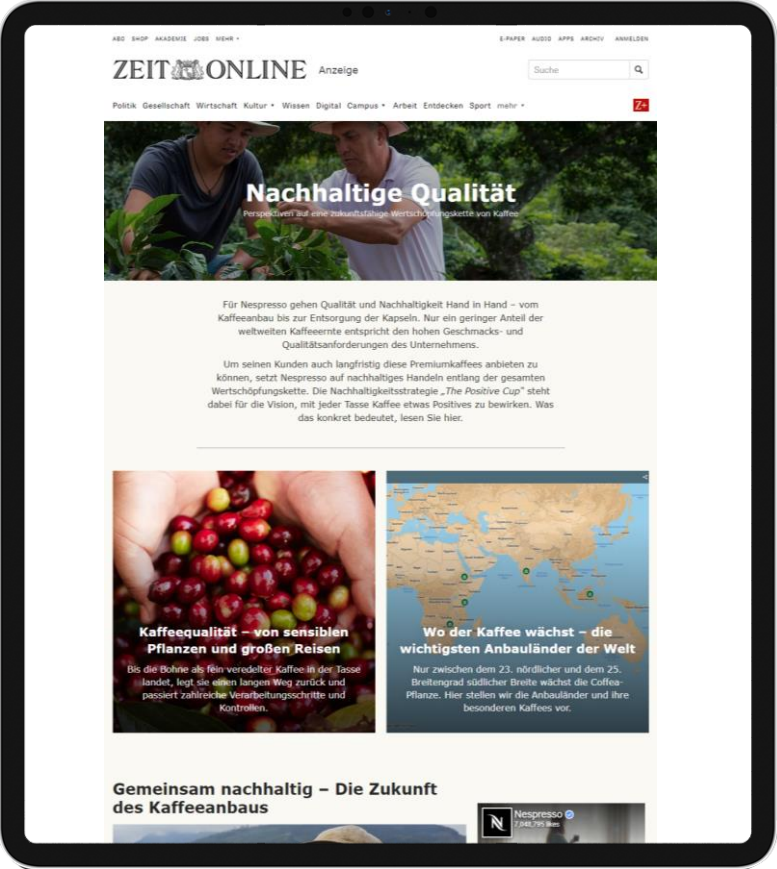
ABO SHOP AKADEMIE JOBS MEHR ▾

E-PAPER AUDIO APPS ARCHIV ANMELDEN

ZEIT ONLINE Anzeige

Suche

Politik Gesellschaft Wirtschaft Kultur ▾ Wissen Digital Campus ▾ Arbeit Entdecken Sport mehr ▾

Z+

Nachhaltige Qualität

Perspektiven auf eine zukunftsfähige Wertschöpfungskette von Kaffee

Für Nespresso gehen Qualität und Nachhaltigkeit Hand in Hand – vom Kaffeeanbau bis zur Entsorgung der Kapseln. Nur ein geringer Anteil der weltweiten Kaffeeernte entspricht den hohen Geschmacks- und Qualitätsanforderungen des Unternehmens.

Um seinen Kunden auch langfristig diese Premiumkaffees anbieten zu können, setzt Nespresso auf nachhaltiges Handeln entlang der gesamten Wertschöpfungskette. Die Nachhaltigkeitsstrategie „The Positive Cup" steht dabei für die Vision, mit jeder Tasse Kaffee etwas Positives zu bewirken. Was das konkret bedeutet, lesen Sie hier.

Kaffeequalität – von sensiblen Pflanzen und großen Reisen

Bis die Bohne als fein veredelter Kaffee in der Tasse landet, legt sie einen langen Weg zurück und passiert zahlreiche Verarbeitungsschritte und Kontrollen.

Wo der Kaffee wächst – die wichtigsten Anbauländer der Welt

Nur zwischen dem 23. nördlicher und dem 25. Breitengrad südlicher Breite wächst die Coffea-Pflanze. Hier stellen wir die Anbauländer und ihre besonderen Kaffees vor.

Gemeinsam nachhaltig – Die Zukunft des Kaffeeanbaus

Nespresso
7,048,795 likes